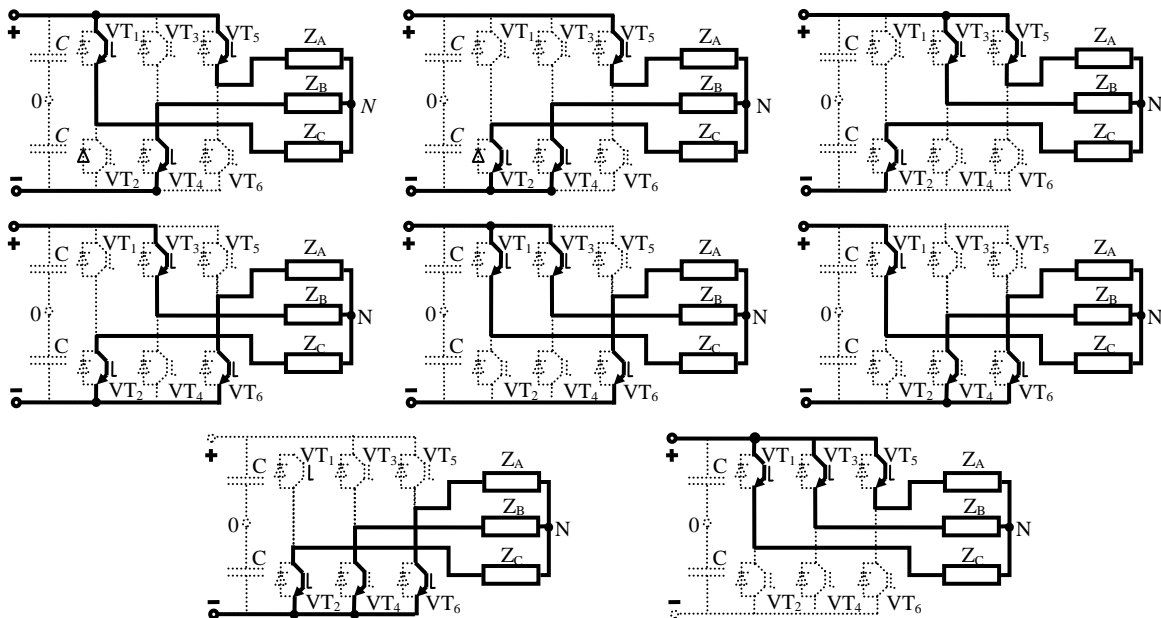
+ C 0 C − $VT_1$ $VT_3$ $VT_5$ $VT_2$ $VT_4$ $VT_6$ $Z_A$ $Z_B$ $Z_C$ N

+ C 0 C − $VT_1$ $VT_3$ $VT_5$ $VT_2$ $VT_4$ $VT_6$ $Z_A$ $Z_B$ $Z_C$ N

+ C 0 C − $VT_1$ $VT_3$ $VT_5$ $VT_2$ $VT_4$ $VT_6$ $Z_A$ $Z_B$ $Z_C$ N

+ C 0 C − $VT_1$ $VT_3$ $VT_5$ $VT_2$ $VT_4$ $VT_6$ $Z_A$ $Z_B$ $Z_C$ N

+ C 0 C − $VT_1$ $VT_3$ $VT_5$ $VT_2$ $VT_4$ $VT_6$ $Z_A$ $Z_B$ $Z_C$ N

+ C 0 C − $VT_1$ $VT_3$ $VT_5$ $VT_2$ $VT_4$ $VT_6$ $Z_A$ $Z_B$ $Z_C$ N

+ C 0 C − $VT_1$ $VT_3$ $VT_5$ $VT_2$ $VT_4$ $VT_6$ $Z_A$ $Z_B$ $Z_C$ N

+ C 0 C − $VT_1$ $VT_3$ $VT_5$ $VT_2$ $VT_4$ $VT_6$ $Z_A$ $Z_B$ $Z_C$ N